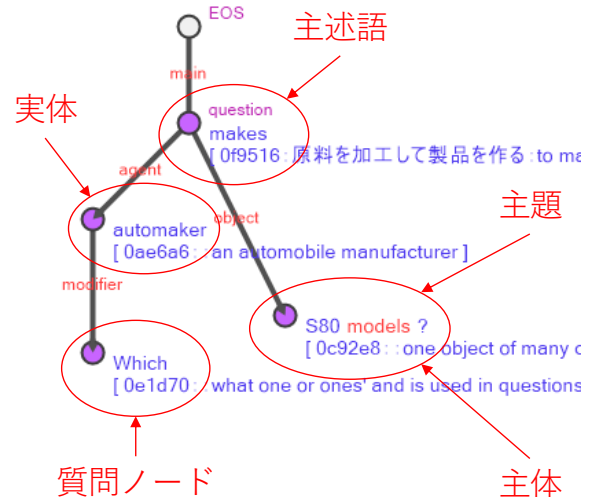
EOS

主述語

main

実体

question
makes
[ 0f9516 : 原料を加工して製品を作る : to ma

agent

object

主題

automaker
[ 0ae6a6 : : an automobile manufacturer ]

modifier

S80 models ?
[ 0c92e8 : : one object of many c

Which
[ 0e1d70 : : what one or ones' and is used in questions

質問ノード

主体